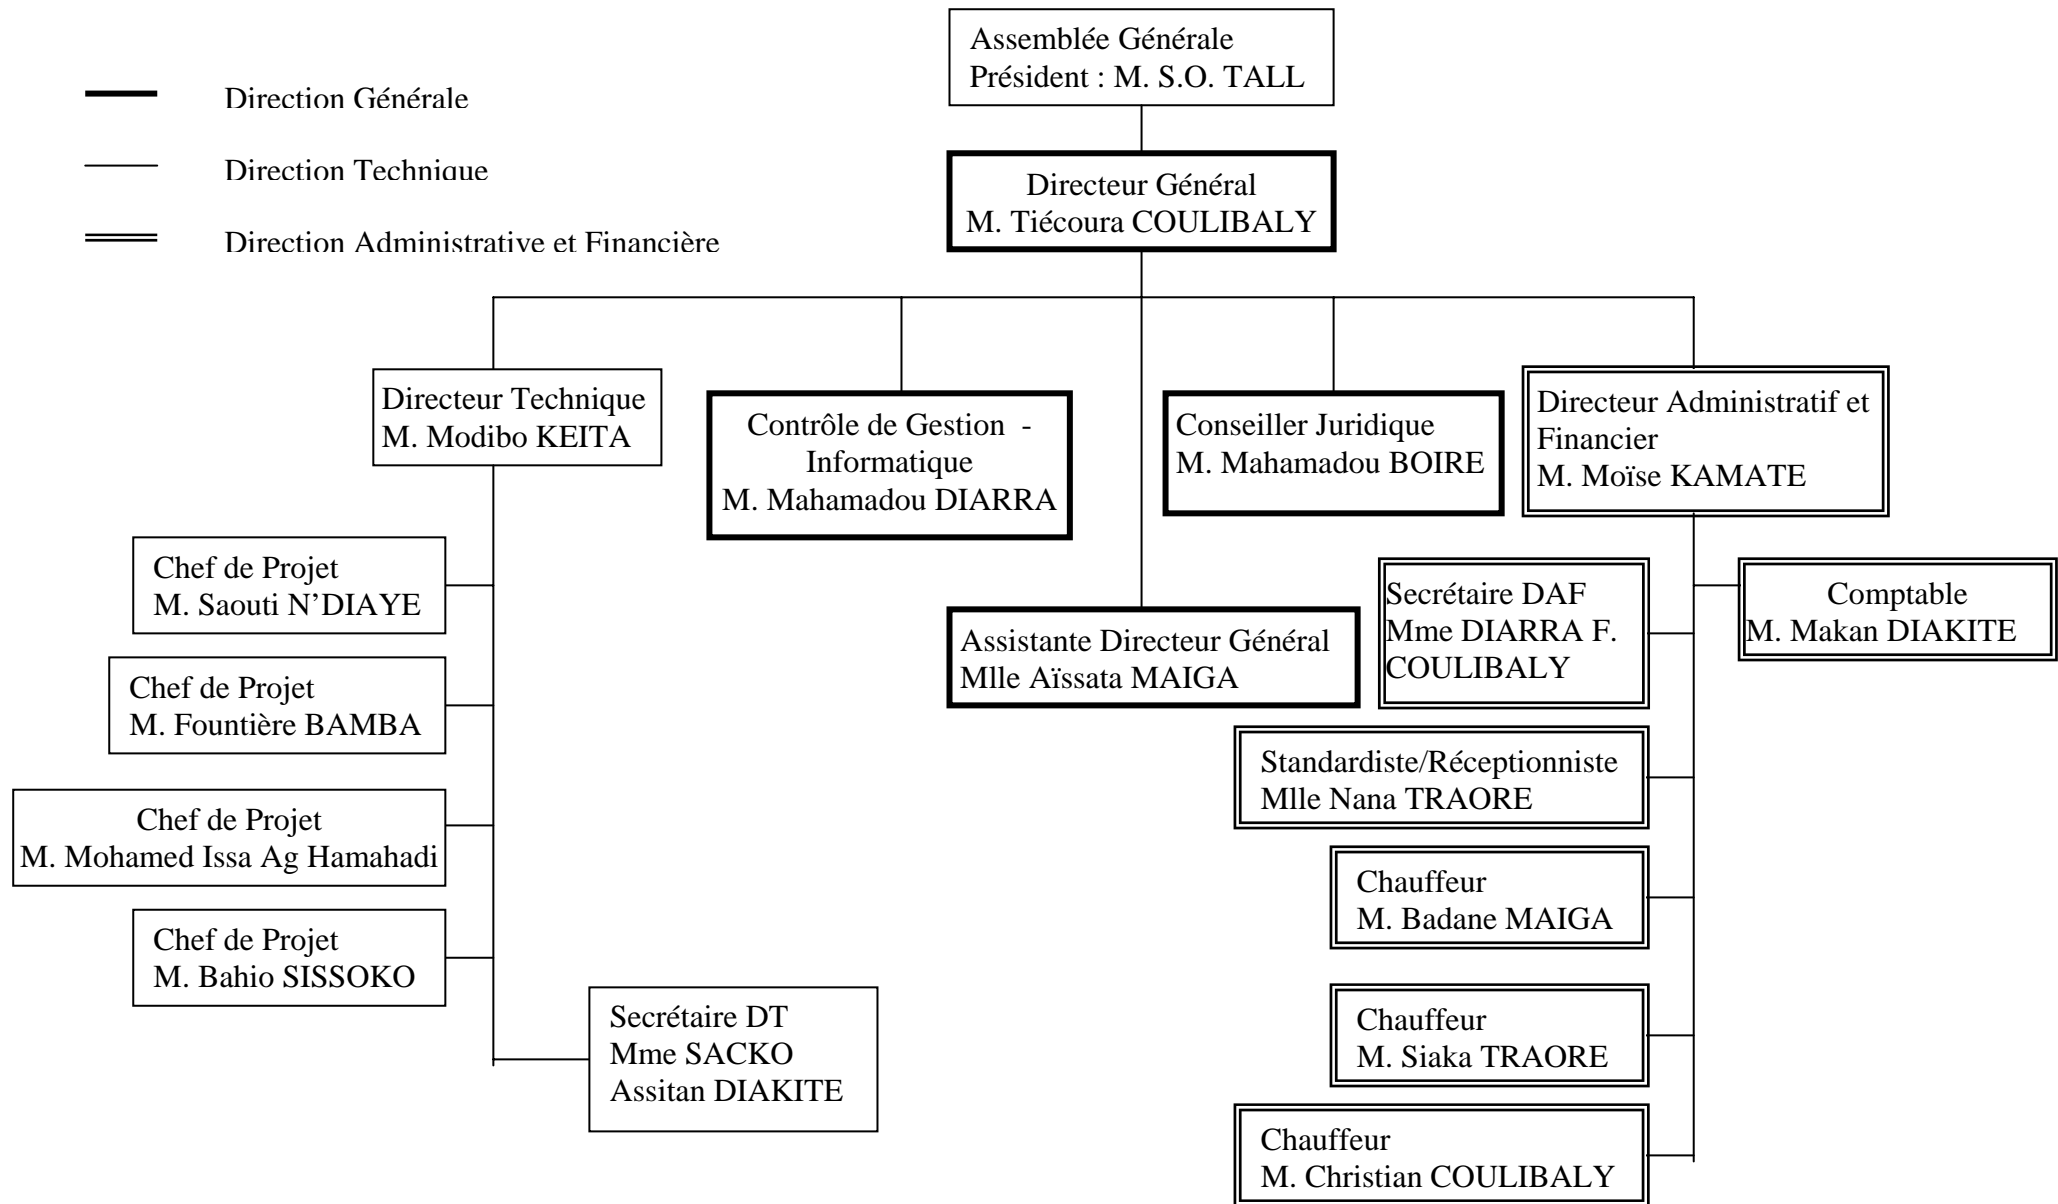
Direction Générale

Direction Technique

Direction Administrative et Financière

Assemblée Générale
Président : M. S.O. TALL

Directeur Général
M. Tiécoura COULIBALY

Directeur Technique
M. Modibo KEITA

Contrôle de Gestion - Informatique
M. Mahamadou DIARRA

Conseiller Juridique
M. Mahamadou BOIRE

Directeur Administratif et Financier
M. Moïse KAMATE

Chef de Projet
M. Saouti N'DIAYE

Chef de Projet
M. Fountière BAMBA

Chef de Projet
M. Mohamed Issa Ag Hamahadi

Chef de Projet
M. Bahio SISSOKO

Secrétaire DT
Mme SACKO
Assitan DIAKITE

Assistante Directeur Général
Mlle Aïssata MAIGA

Secrétaire DAF
Mme DIARRA F.
COULIBALY

Comptable
M. Makan DIAKITE

Standardiste/Réceptionniste
Mlle Nana TRAORE

Chauffeur
M. Badane MAIGA

Chauffeur
M. Siaka TRAORE

Chauffeur
M. Christian COULIBALY